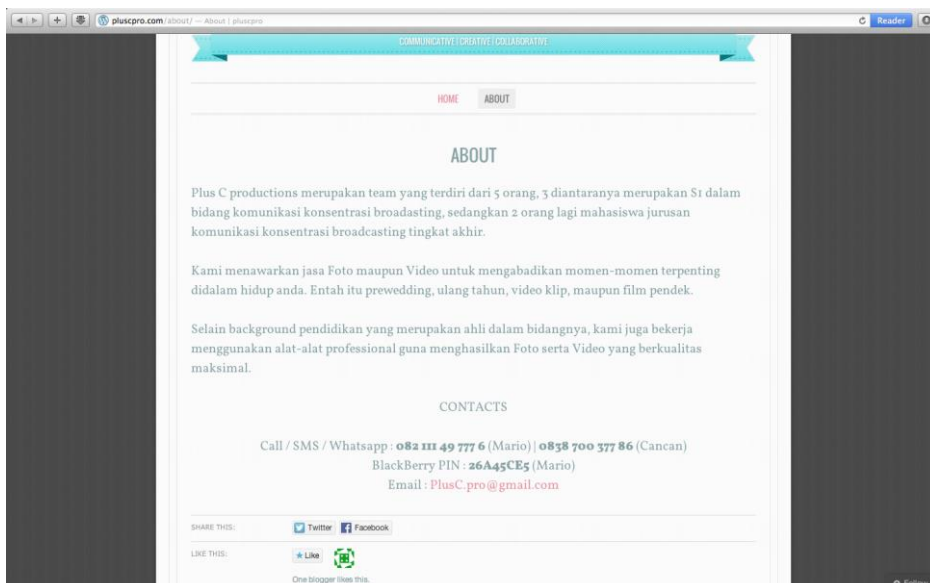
pluscpro.com/about/ — About | pluscpro

Reader

COMMUNICATIVE | CREATIVE | COLLABORATIVE

HOME ABOUT

ABOUT

Plus C productions merupakan team yang terdiri dari 5 orang, 3 diantaranya merupakan S1 dalam bidang komunikasi konsentrasi broadasting, sedangkan 2 orang lagi mahasiswa jurusan komunikasi konsentrasi broadcasting tingkat akhir.

Kami menawarkan jasa Foto maupun Video untuk mengabadikan momen-momen terpenting didalam hidup anda. Entah itu prewedding, ulang tahun, video klip, maupun film pendek.

Selain background pendidikan yang merupakan ahli dalam bidangnya, kami juga bekerja menggunakan alat-alat professional guna menghasilkan Foto serta Video yang berkualitas maksimal.

CONTACTS

Call / SMS / Whatsapp : **082 111 49 777 6** (Mario) | **0838 700 377 86** (Cancan)
BlackBerry PIN : **26A45CE5** (Mario)
Email : PlusC.pro@gmail.com

SHARE THIS: Twitter Facebook

LIKE THIS: Like

One blogger likes this.